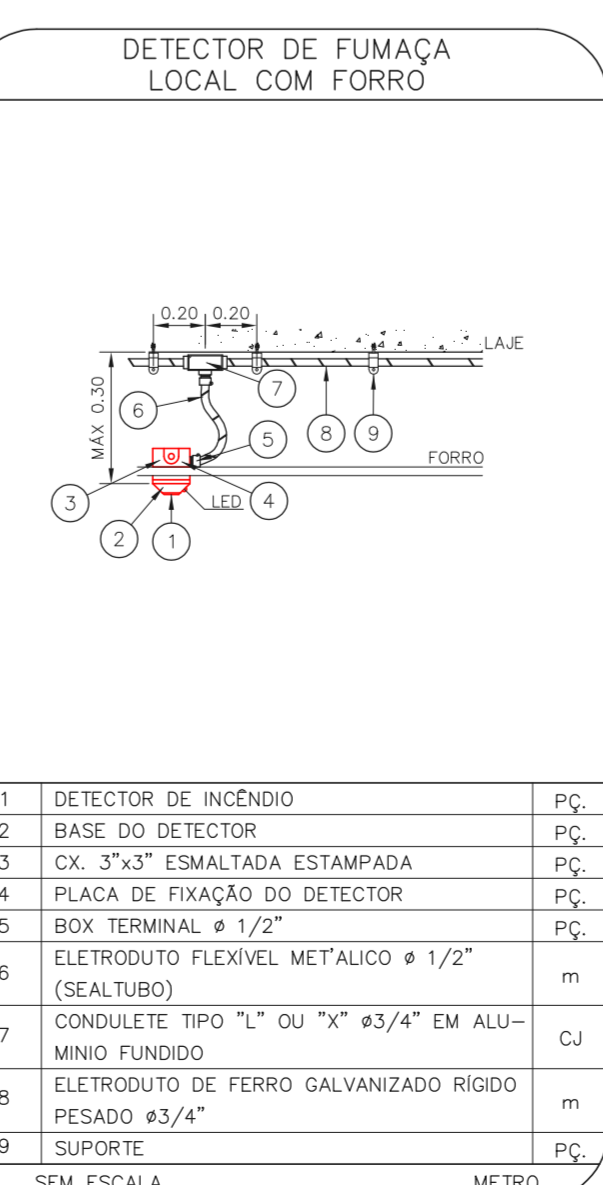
DETECTOR DE FUMAÇA
LOCAL COM FORRO

0.20 0.20
LAJE
MÁX 0.30
7
6
5
8
9
FORRO
3
LED
4
2
1

| 1 | DETECTOR DE INCÊNDIO | PÇ. |
|---|---|---|
| 2 | BASE DO DETECTOR | PÇ. |
| 3 | CX. 3"x3" ESMALTADA ESTAMPADA | PÇ. |
| 4 | PLACA DE FIXAÇÃO DO DETECTOR | PÇ. |
| 5 | BOX TERMINAL ø 1/2" | PÇ. |
| 6 | ELETRODUTO FLEXÍVEL MET'ALICO ø 1/2" (SEALTUBO) | m |
| 7 | CONDULETE TIPO "L" OU "X" ø3/4" EM ALUMINIO FUNDIDO | CJ |
| 8 | ELETRODUTO DE FERRO GALVANIZADO RÍGIDO PESADO ø3/4" | m |
| 9 | SUPORTE | PÇ. |

SEM ESCALA
METRO